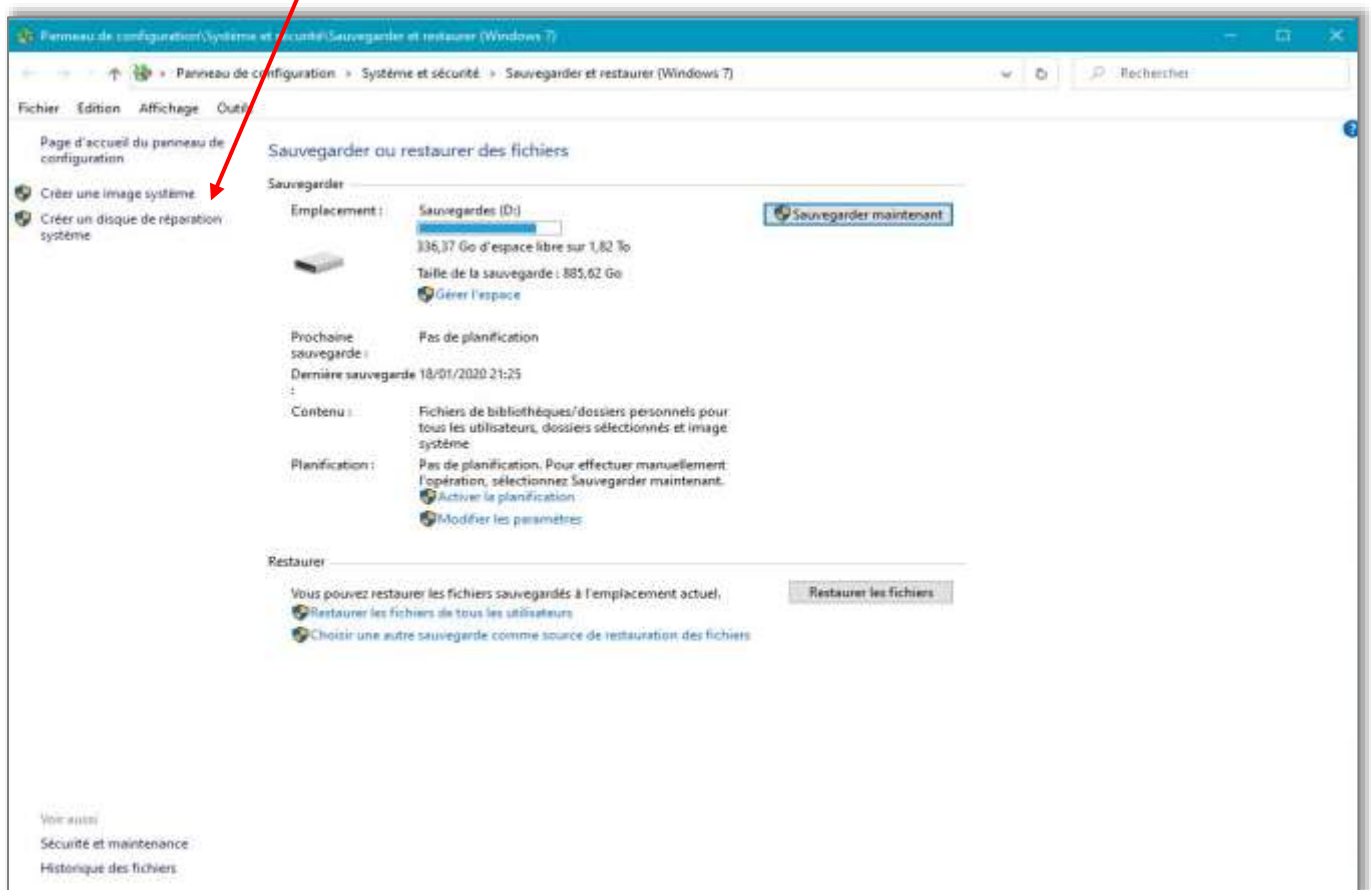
Panneau de configuration\Système et sécurité\Sauvegarder et restaurer (Windows 7)

Panneau de configuration > Système et sécurité > Sauvegarder et restaurer (Windows 7)

Rechercher

Fichier Edition Affichage Outils

Page d'accueil du panneau de configuration

Créer une image système

Créer un disque de réparation système

Sauvegarder ou restaurer des fichiers

Sauvegarder

Emplacement : Sauvegardes (D:)

336,37 Go d'espace libre sur 1,82 To

Taille de la sauvegarde : 885,62 Go

Gérer l'espace

Sauvegarder maintenant

Prochaine sauvegarde : Pas de planification

Dernière sauvegarde : 18/01/2020 21:25

Contenu : Fichiers de bibliothèques/dossiers personnels pour tous les utilisateurs, dossiers sélectionnés et image système

Planification : Pas de planification. Pour effectuer manuellement l'opération, sélectionnez Sauvegarder maintenant.

Activer la planification

Modifier les paramètres

Restaurer

Vous pouvez restaurer les fichiers sauvegardés à l'emplacement actuel.

Restaurer les fichiers

Restaurer les fichiers de tous les utilisateurs

Choisir une autre sauvegarde comme source de restauration des fichiers

Voir aussi

Sécurité et maintenance

Historique des fichiers